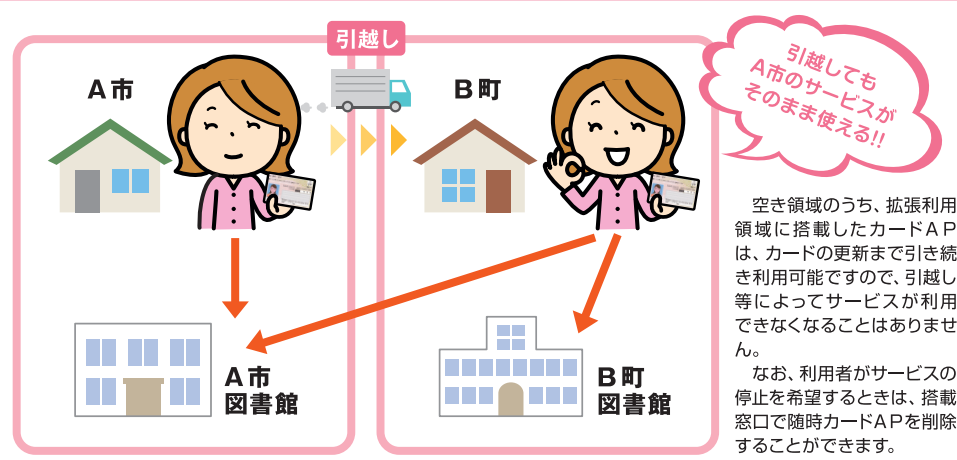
引越し

A市

B町

引越しても
A市のサービスが
そのまま使える!!

A市
図書館

B町
図書館

空き領域のうち、拡張利用領域に搭載したカードAPは、カードの更新まで引き続き利用可能ですので、引越し等によってサービスが利用できなくなることはありません。

なお、利用者がサービスの停止を希望するときは、搭載窓口で随時カードAPを削除することができます。